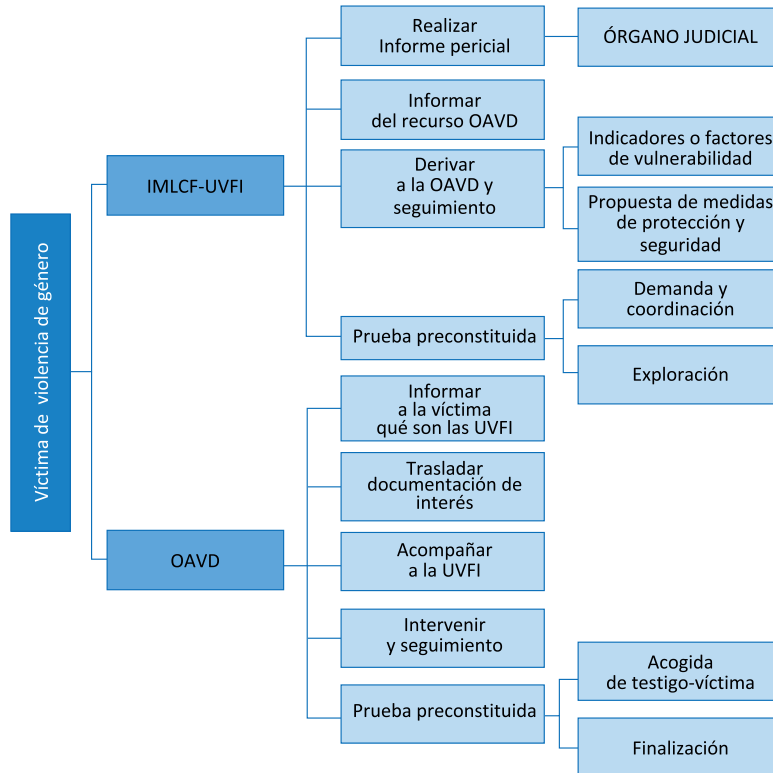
Víctima de violencia de género

IMLCF-UVFI

Realizar Informe pericial

ÓRGANO JUDICIAL

Informar del recurso OAVD

Derivar a la OAVD y seguimiento

Indicadores o factores de vulnerabilidad

Propuesta de medidas de protección y seguridad

Prueba preconstituida

Demanda y coordinación

Exploración

OAVD

Informar a la víctima qué son las UVFI

Trasladar documentación de interés

Acompañar a la UVFI

Intervenir y seguimiento

Prueba preconstituida

Acogida de testigo-víctima

Finalización